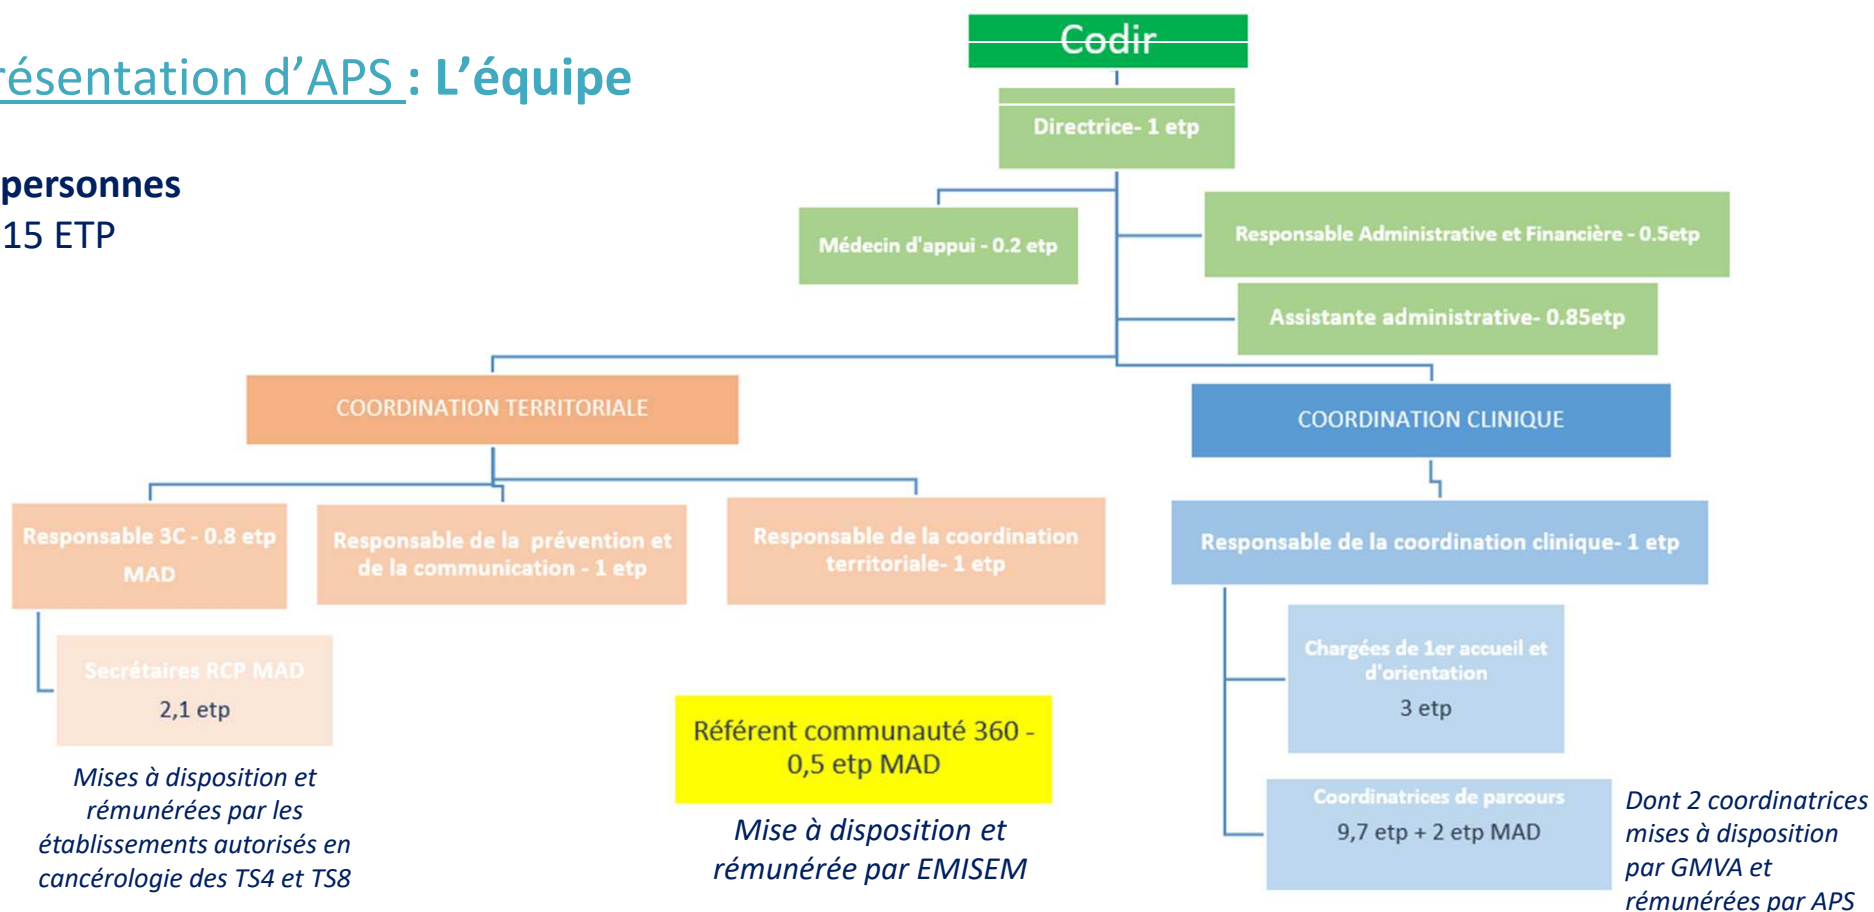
résentation d'APS : L'équipe

personnes
15 ETP

Codir

Directrice- 1 etp

Médecin d'appui - 0.2 etp

Responsable Administrative et Financière - 0.5etp

Assistante administrative- 0.85etp

COORDINATION TERRITORIALE

COORDINATION CLINIQUE

Responsable 3C - 0.8 etp MAD

Responsable de la prévention et de la communication - 1 etp

Responsable de la coordination territoriale- 1 etp

Responsable de la coordination clinique- 1 etp

Secrétaires RCP MAD
2,1 etp

Mises à disposition et rémunérées par les établissements autorisés en cancérologie des TS4 et TS8

Référent communauté 360 - 0,5 etp MAD

Mise à disposition et rémunérée par EMISEM

Chargées de 1er accueil et d'orientation
3 etp

Coordinatrices de parcours
9,7 etp + 2 etp MAD

Dont 2 coordinatrices mises à disposition par GMVA et rémunérées par APS